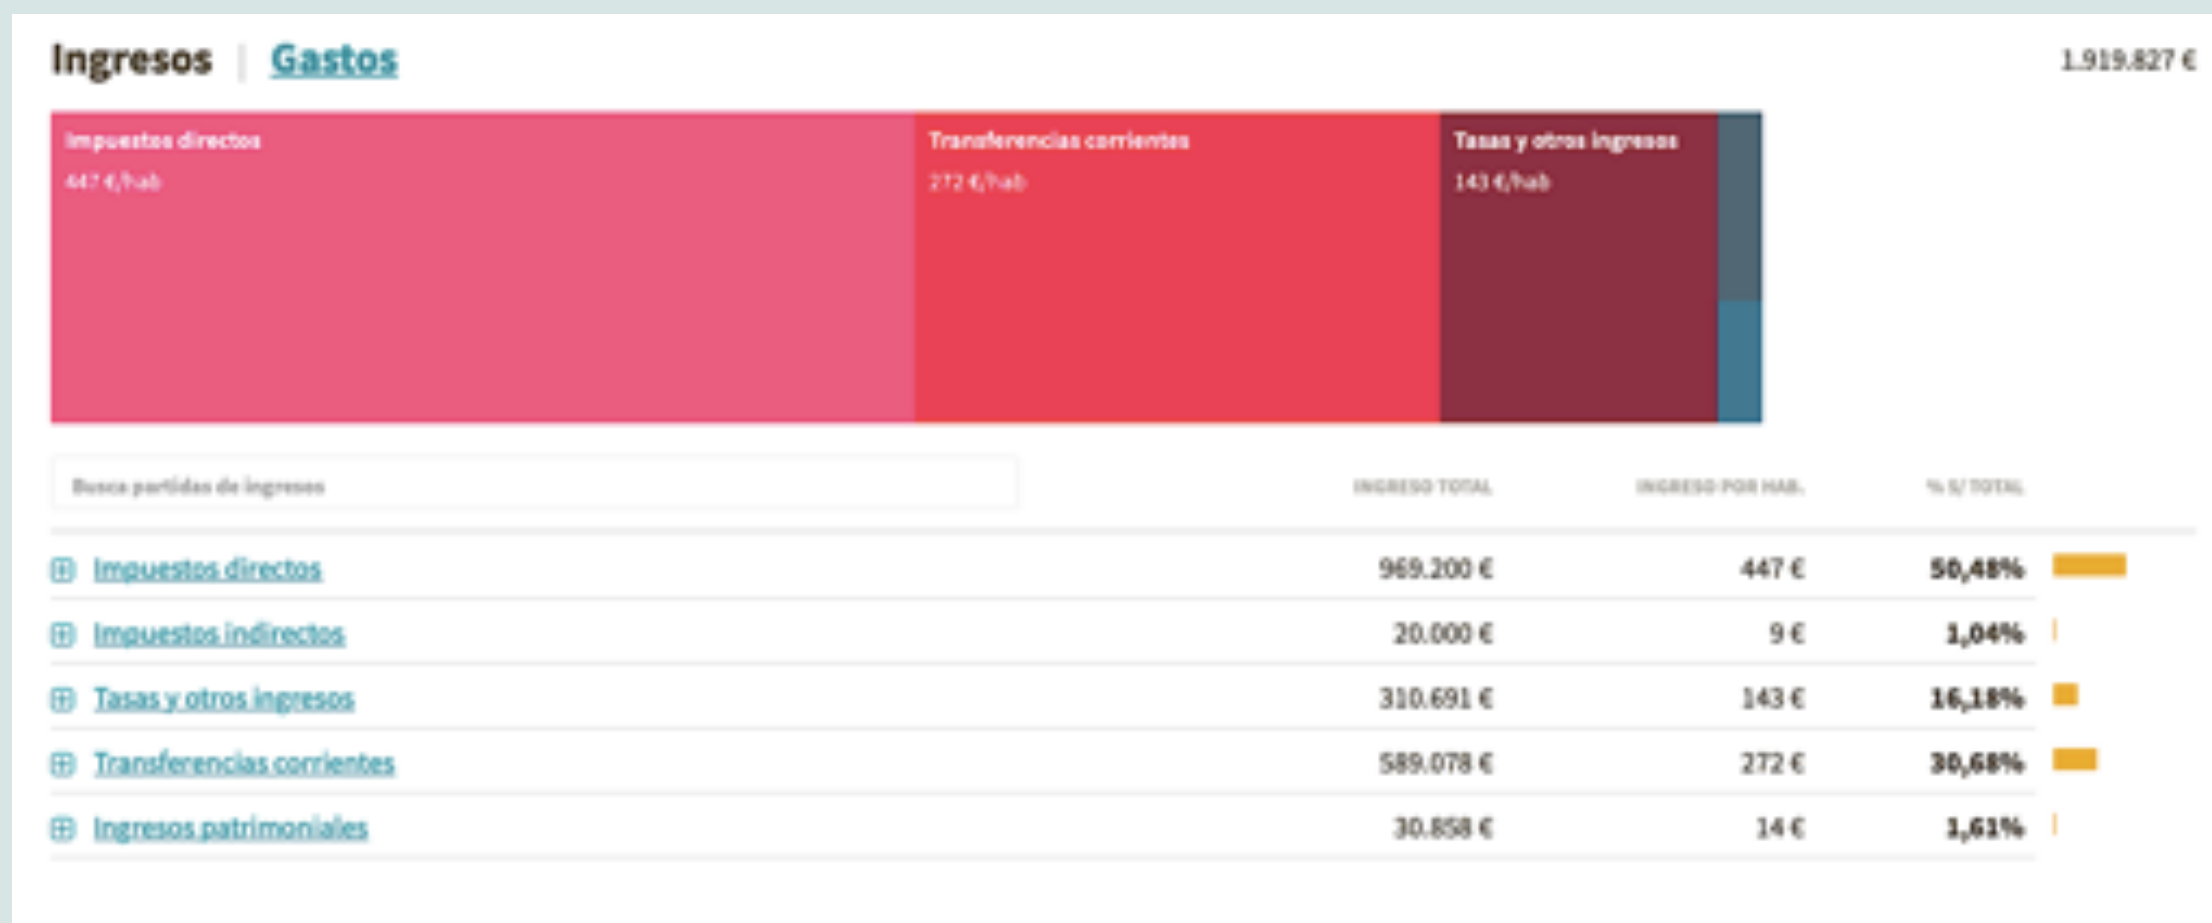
Ingresos | Gastos

1.919.827 €

Impuestos directos
447 €/hab

Transferencias corrientes
272 €/hab

Tasas y otros ingresos
143 €/hab

Busca partidas de ingresos

| | INGRESO TOTAL | INGRESO POR HAB. | % S/ TOTAL |
|---|---|---|---|
| Impuestos directos | 969.200 € | 447 € | 50,48% |
| Impuestos indirectos | 20.000 € | 9 € | 1,04% |
| Tasas y otros ingresos | 310.691 € | 143 € | 16,18% |
| Transferencias corrientes | 589.078 € | 272 € | 30,68% |
| Ingresos patrimoniales | 30.858 € | 14 € | 1,61% |